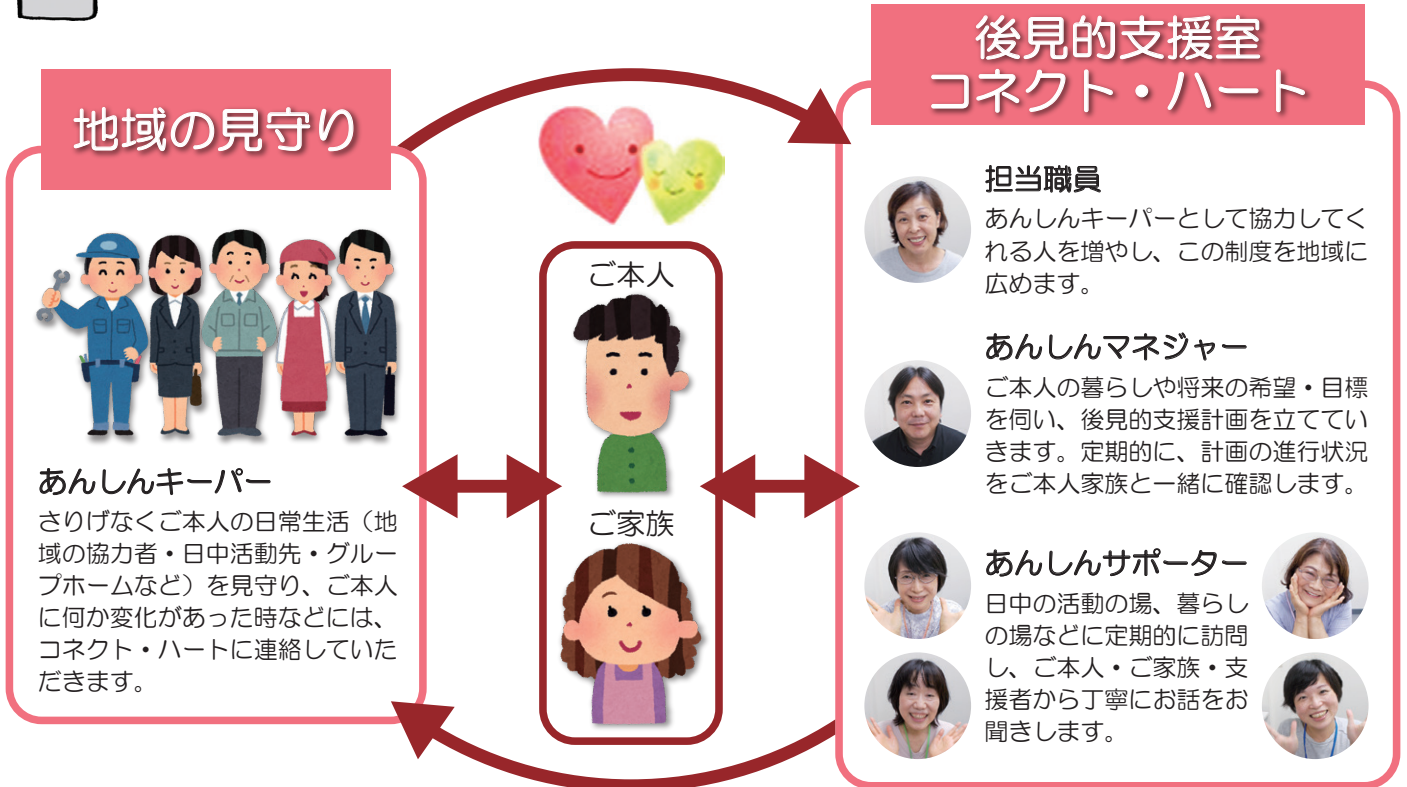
地域の見守り

あんしんキーパー
さりげなくご本人の日常生活（地域の協力者・日中活動先・グループホームなど）を見守り、ご本人に何か変化があった時などには、コネクト・ハートに連絡していただきます。

ご本人

ご家族

後見的支援室
コネクト・ハート

担当職員
あんしんキーパーとして協力してくれる人を増やし、この制度を地域に広めます。

あんしんマネジャー
ご本人の暮らしや将来の希望・目標を伺い、後見的支援計画を立てていきます。定期的に、計画の進行状況をご本人家族と一緒に確認します。

あんしんサポーター
日中の活動の場、暮らしの場などに定期的に訪問し、ご本人・ご家族・支援者から丁寧にお話をお聞きします。